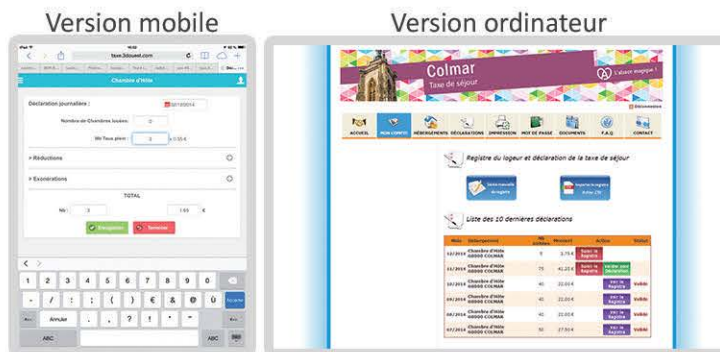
Version mobile

Version ordinateur

taxe.3douest.com

Chambre d'Hôte

Déclaration journalière :

Nombre de Chambres louées :

Nb Taux plein :

> Réductions

> Exonérations

TOTAL

Nb :

1,65 €

Enregistrer

Terminer

1 2 3 4 5 6 7 8 9 0

- / : ; ( ) € & @ Ù

Annuler . , ? ! ' "

ABC

ABC

Colmar

Taxe de séjour

L'alsace magique !

ACCUEIL

MON COMPTE

HÉBERGEMENTS

DÉCLARATIONS

IMPRESSION

MOT DE PASSE

DOCUMENTS

F.A.Q.

CONTACT

Registre du logeur et déclaration de la taxe de séjour

Liste des 10 dernières déclarations

| Mois | Hébergement | Montant | Action | Statut |
|---|---|---|---|---|
| 12/2013 | Chambre d'Hôte 68000 COLMAR | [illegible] | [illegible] | |
| 11/2013 | Chambre d'Hôte 68000 COLMAR | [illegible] | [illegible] | |
| 10/2013 | Chambre d'Hôte 68000 COLMAR | 22,00 € | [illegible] | Validé |
| 09/2013 | Chambre d'Hôte 68000 COLMAR | 22,00 € | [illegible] | Validé |
| 08/2013 | Chambre d'Hôte 68000 COLMAR | 22,00 € | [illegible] | Validé |
| 07/2013 | Chambre d'Hôte 68000 COLMAR | 27,50 € | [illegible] | Validé |